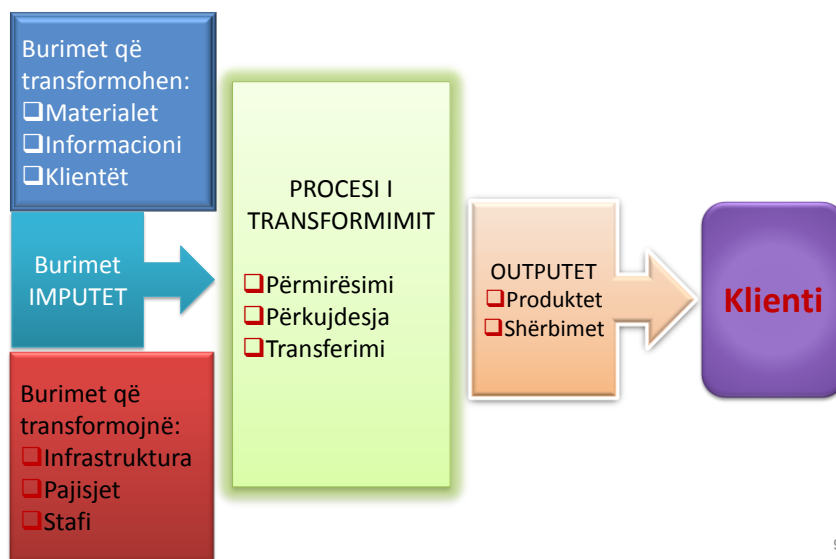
Burimet që transformohen:
❑Materialet
❑Informacioni
❑Klientët

Burimet IMPUTET

Burimet që transformojnë:
❑Infrastruktura
❑Pajisjet
❑Stafi

PROCESI I TRANSFORMIMIT
❑Përmirësimi
❑Përkujdesja
❑Transferimi

OUTPUTET
❑Produktet
❑Shërbimet

Klienti

9